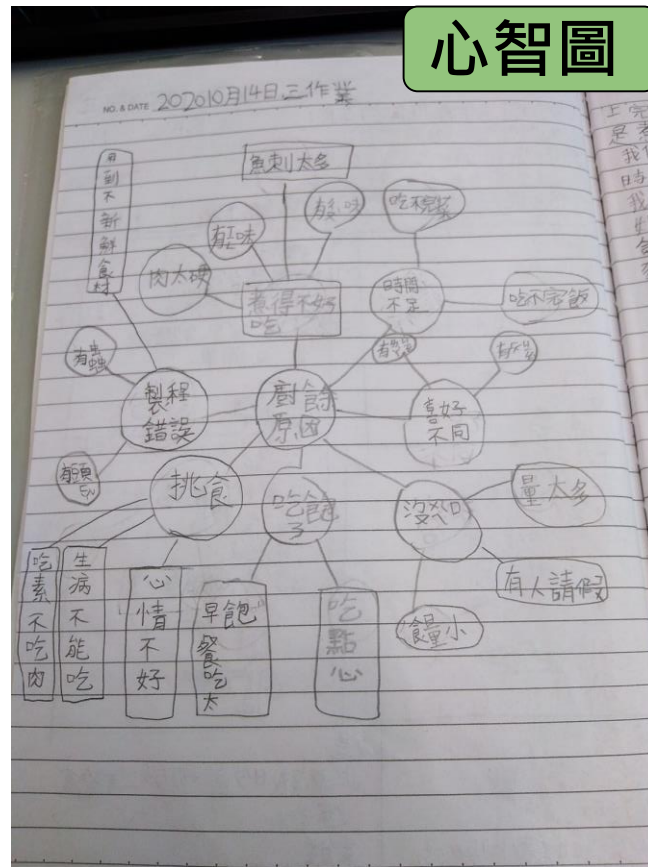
心智圖

NO. & DATE 2020 10月14日 三作業

買到不新鮮食材

魚刺太多

有怪味

有腥味

吃得不好吃

吃很久

肉太硬

時間不足

吃不完飯

有蟲

有怪味

製程錯誤

廚餘原因

喜好不同

有頭髮

挑食

吃飽了

沒吃

量太多

吃素不吃肉

生病不能吃

心情不好

早餐吃太飽

吃點心

食量小

有人請假